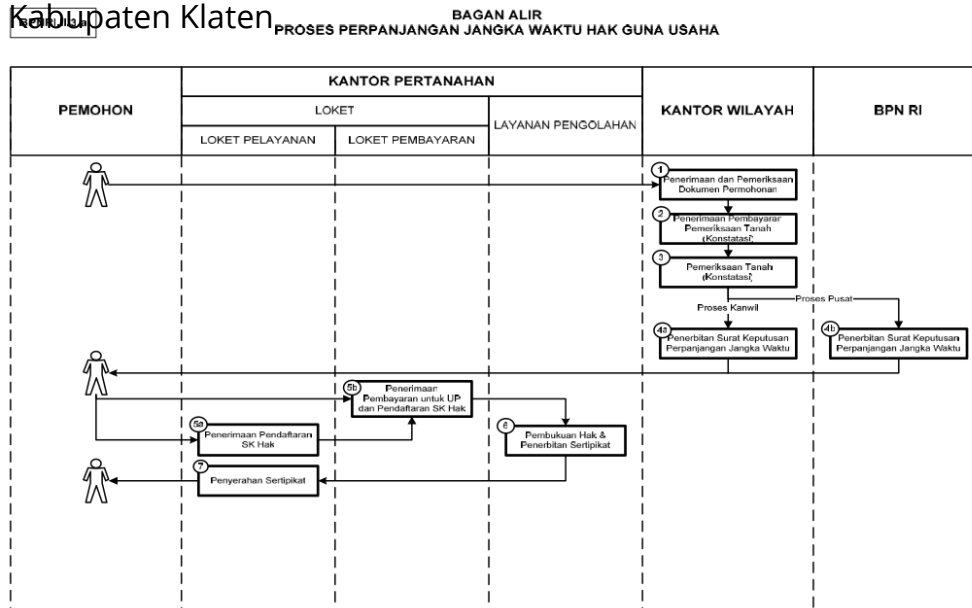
Kabupaten Klaten

BAGAN ALIR
PROSES PERPANJANGAN JANGKA WAKTU HAK GUNA USAHA

| PEMOHON | KANTOR PERTANAHAN | | | KANTOR WILAYAH | BPN RI |
|---|---|---|---|---|---|
| | LOKET | | LAYANAN PENGOLAHAN | | |
| | LOKET PELAYANAN | LOKET PEMBAYARAN | | | |

1 Penerimaan dan Pemeriksaan Dokumen Permohonan

2 Penerimaan Pembayaran Pemeriksaan Tanah (Konstatasi)

3 Pemeriksaan Tanah (Konstatasi)

Proses Kanwil

Proses Pusat

4a Penerbitan Surat Keputusan Perpanjangan Jangka Waktu

4b Penerbitan Surat Keputusan Perpanjangan Jangka Waktu

5b Penerimaan Pembayaran untuk UP dan Pendaftaran SK Hak

5a Penerimaan Pendaftaran SK Hak

6 Pembukuan Hak & Penerbitan Sertipikat

7 Penyerahan Sertipikat